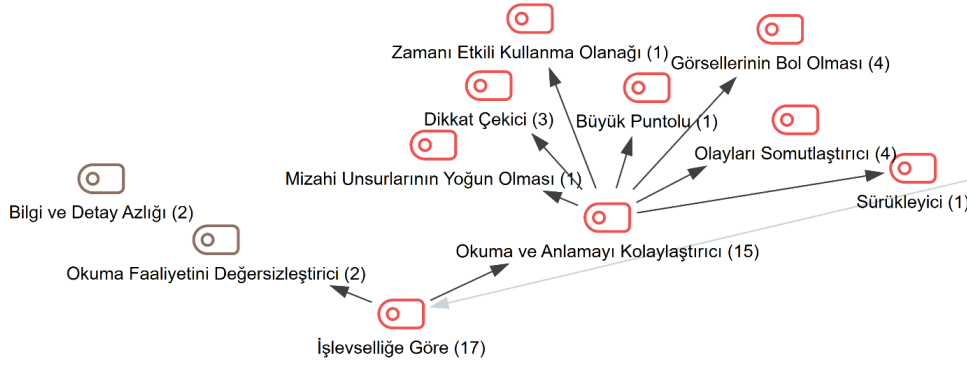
Zamanı Etkili Kullanma Olanağı (1)
Görsellerinin Bol Olması (4)
Dikkat Çekici (3)
Büyük Puntolu (1)
Olayları Somutlaştırıcı (4)
Mizahi Unsurlarının Yoğun Olması (1)
Sürükleyici (1
Bilgi ve Detay Azlığı (2)
Okuma ve Anlamayı Kolaylaştırıcı (15)
Okuma Faaliyetini Değersizleştirici (2)
İşlevselliğe Göre (17)